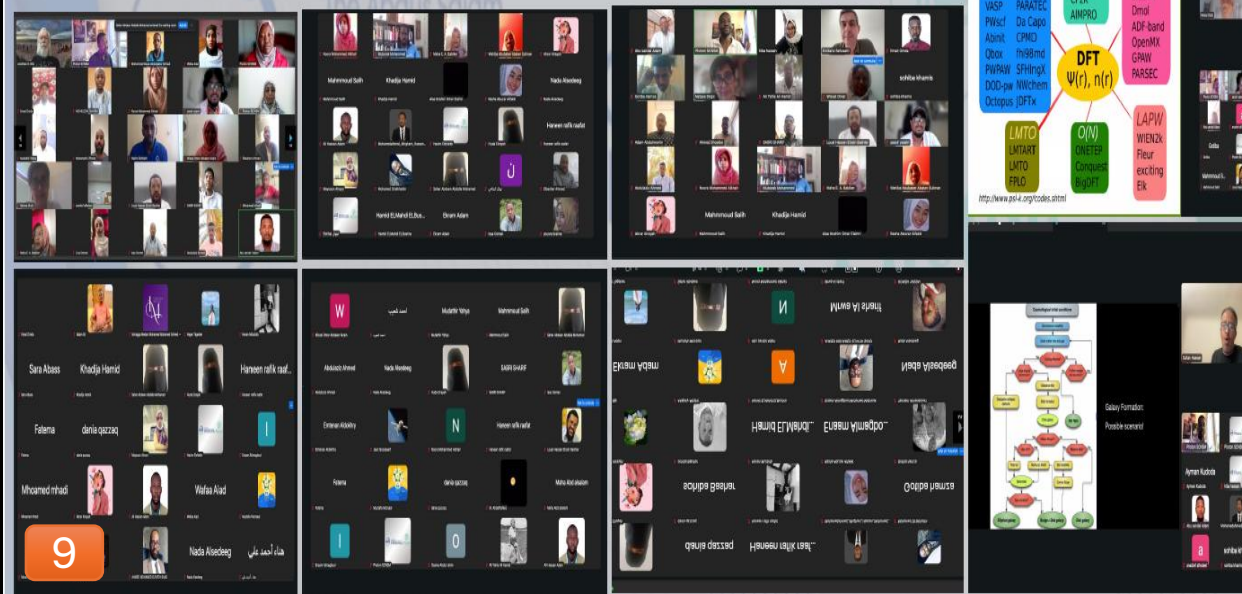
Mahmmoud Salih
Khadija Hamid
Nada Alsedeeg
Haneen rafik raafat
Hamid ELMahdi ELBas...
Ekram Adam
sohiba khamis
Mahmmoud Salih
Khadija Hamid

VASP PWscf Abinit Qbox PWPAW DOD-pw Octopus
PARATEC Da Capo CPMD fhi98md SFHIngX NWchem JDFTx
AIMPRO
Dmol ADF-band OpenMX GPAW PARSEC
DFT
$\Psi(r), n(r)$
LMTO LMTART LMTO FPLO
O(N) ONETEP Conquest BigDFT
LAPW WIEN2k Fleur exciting Elk
http://www.psi-k.org/codes.shtml

Sara Abass
Khadija Hamid
Haneen rafik raaf...
Fatema
dania qazzaq
Mhoamed mhadi
Wafaa Alad
Nada Alsedeeg
هناء أحمد علي
9

W
اسماء الحسن
Mutaffir Yahya
Mahmmoud Salih
Abdulaziz Ahmed
Nada Alsedeeg
SABR SHARIF
Emman Aldekhy
N
Haneen rafik raafat
Fatema
dania qazzaq
Muha Abdalaalam
I
O

Mwa A shaif
Ekram Adam
A
Nada Alsedeeg
Hamid ELMahdi...
Ensaam Almagbo...
sohiba Basher
Gotiba hamza
dania qazzaq
Haneen rafik raaf...

Galaxy Formation: Possible scenario
Ayman Kudoda
a